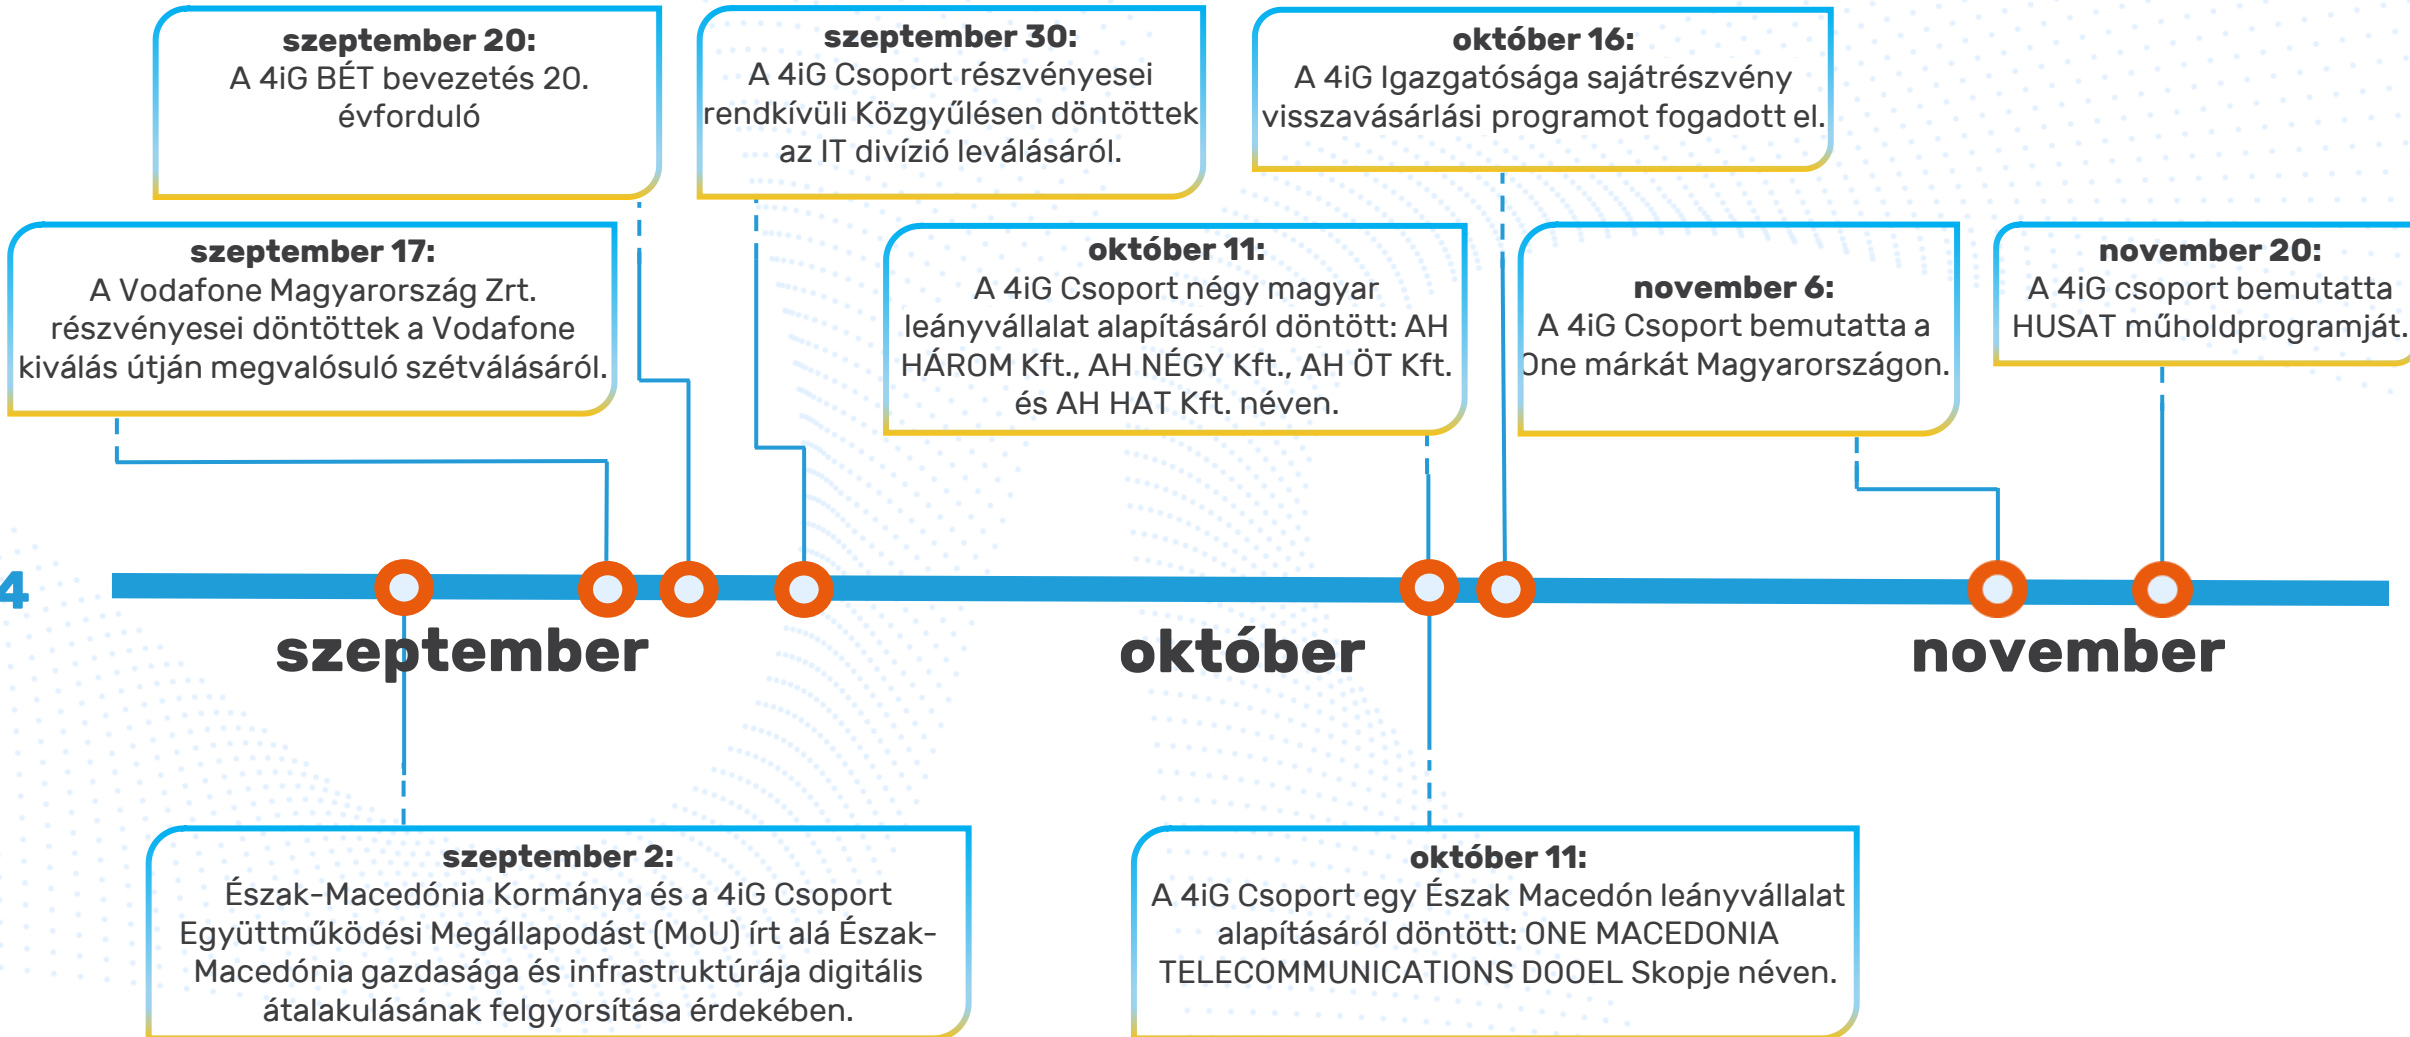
szeptember 20:
A 4iG BÉT bevezetés 20. évforduló

szeptember 30:
A 4iG Csoport részvényesei rendkívüli Közgyűlésen döntöttek az IT divízió leválásáról.

október 16:
A 4iG Igazgatósága sajátrészvény visszavásárlási programot fogadott el.

szeptember 17:
A Vodafone Magyarország Zrt. részvényesei döntöttek a Vodafone kiválás útján megvalósuló szétválásáról.

október 11:
A 4iG Csoport négy magyar leányvállalat alapításáról döntött: AH HÁROM Kft., AH NÉGY Kft., AH ÖT Kft. és AH HAT Kft. néven.

november 6:
A 4iG Csoport bemutatta a One márkát Magyarországon.

november 20:
A 4iG csoport bemutatta HUSAT műholdprogramját.

4

szeptember

október

november

szeptember 2:
Észak-Macedónia Kormánya és a 4iG Csoport Együttműködési Megállapodást (MoU) írt alá Észak-Macedónia gazdasága és infrastruktúrája digitális átalakulásának felgyorsítása érdekében.

október 11:
A 4iG Csoport egy Észak Macedón leányvállalat alapításáról döntött: ONE MACEDONIA TELECOMMUNICATIONS DOOEL Skopje néven.